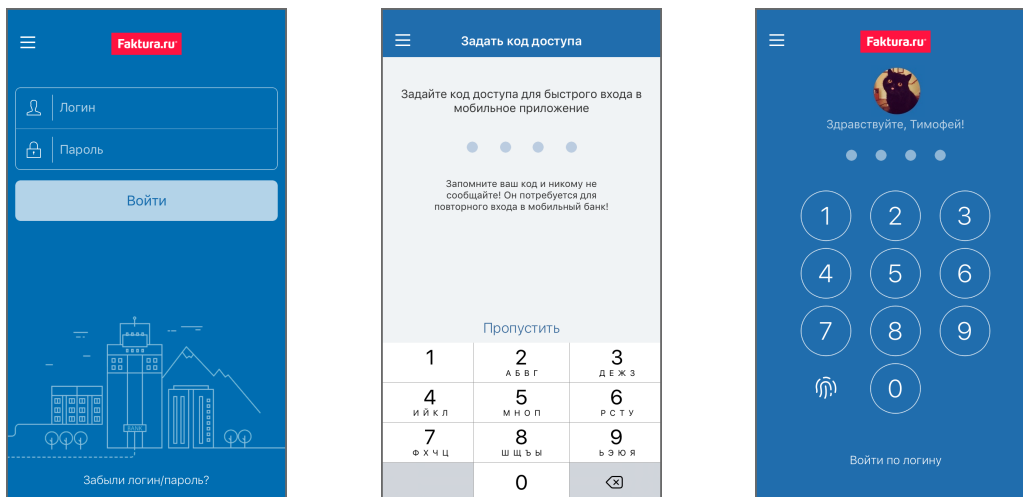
Faktura.ru

Логин

Пароль

Войти

Забыли логин/пароль?

Задать код доступа

Задайте код доступа для быстрого входа в мобильное приложение

Запомните ваш код и никому не сообщайте! Он потребуется для повторного входа в мобильный банк!

Пропустить

| 1 | 2 А Б В Г | 3 Д Е Ж З |
|---|---|---|
| 4 И Й К Л | 5 М Н О П | 6 Р С Т У |
| 7 Ф Х Ч Ц | 8 Ш Щ Ъ Ы | 9 Ь Э Ю Я |
| | 0 | ⌫ |

Faktura.ru

Здравствуйте, Тимофей!

1 2 3
4 5 6
7 8 9
0

Войти по логину